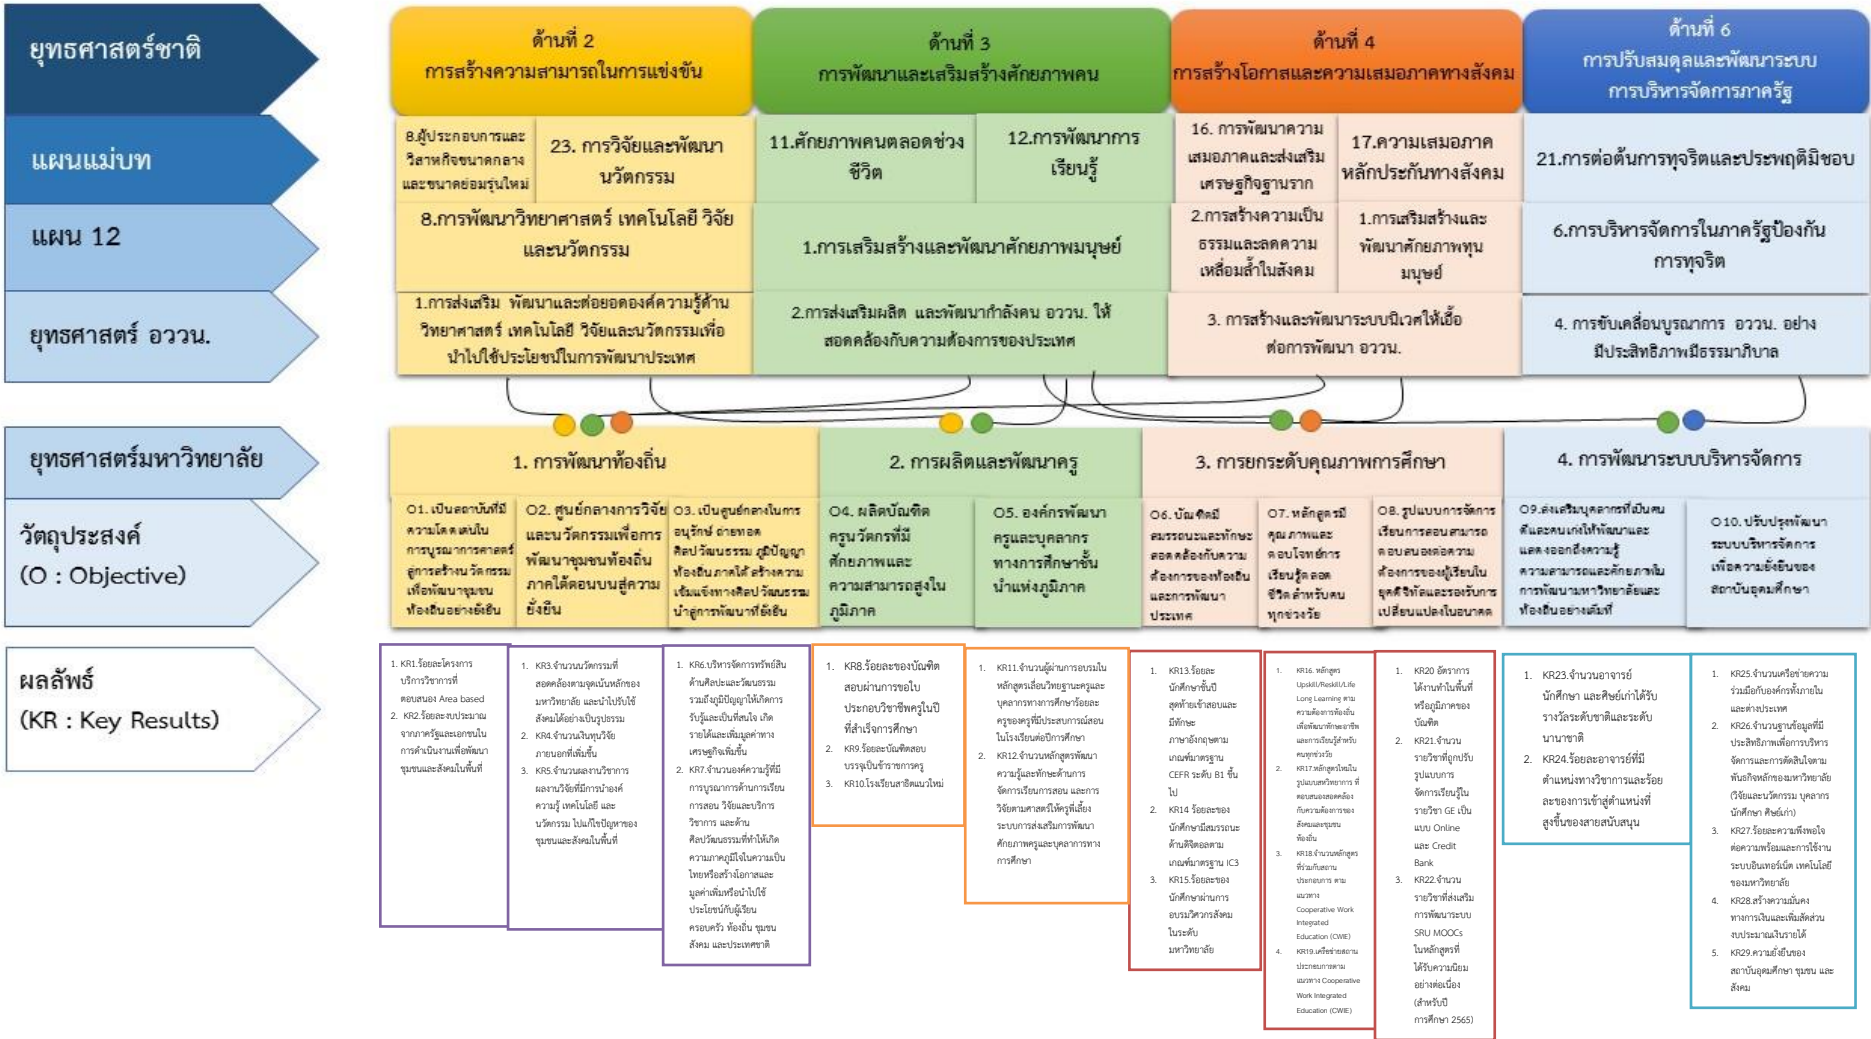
ยุทธศาสตร์ชาติ

แผนแม่บท

แผน 12

ยุทธศาสตร์ อววน.

ด้านที่ 2
การสร้างความสามารถในการแข่งขัน

ด้านที่ 3
การพัฒนาและเสริมสร้างศักยภาพคน

ด้านที่ 4
การสร้างโอกาสและความเสมอภาคทางสังคม

ด้านที่ 6
การปรับสมดุลและพัฒนาระบบการบริหารจัดการภาครัฐ

8.ผู้ประกอบการและวิสาหกิจขนาดกลางและขนาดย่อมรุ่นใหม่

23. การวิจัยและพัฒนานวัตกรรม

11.ศักยภาพคนตลอดช่วงชีวิต

12.การพัฒนาการเรียนรู้

16. การพัฒนาความเสมอภาคและส่งเสริมเศรษฐกิจฐานราก

17.ความเสมอภาคหลักประกันทางสังคม

21.การต่อต้านการทุจริตและประพฤติมิชอบ

8.การพัฒนาวิทยาศาสตร์ เทคโนโลยี วิจัย และนวัตกรรม

1.การเสริมสร้างและพัฒนาศักยภาพมนุษย์

2.การสร้างความเป็นธรรมและลดความเหลื่อมล้ำในสังคม

1.การเสริมสร้างและพัฒนาศักยภาพทุนมนุษย์

6.การบริหารจัดการในภาครัฐป้องกันการทุจริต

1.การส่งเสริม พัฒนาและต่อยอดองค์ความรู้ด้านวิทยาศาสตร์ เทคโนโลยี วิจัยและนวัตกรรมเพื่อนำไปใช้ประโยชน์ในการพัฒนาประเทศ

2.การส่งเสริมผลิต และพัฒนากำลังคน อววน. ให้สอดคล้องกับความต้องการของประเทศ

3. การสร้างและพัฒนาระบบนิเวศให้เอื้อต่อการพัฒนา อววน.

4. การขับเคลื่อนบูรณาการ อววน. อย่างมีประสิทธิภาพมีธรรมาภิบาล

ยุทธศาสตร์มหาวิทยาลัย

วัตถุประสงค์
(O : Objective)

ผลลัพธ์
(KR : Key Results)

1. การพัฒนาท้องถิ่น

2. การผลิตและพัฒนาครู

3. การยกระดับคุณภาพการศึกษา

4. การพัฒนาระบบบริหารจัดการ

O1. เป็นสถาบันที่มีความโดดเด่นในการบูรณาการศาสตร์สู่การสร้างนวัตกรรมเพื่อพัฒนาชุมชนท้องถิ่นอย่างยั่งยืน

O2. ศูนย์กลางการวิจัยและนวัตกรรมเพื่อการพัฒนาชุมชนท้องถิ่นภาคใต้ตอนบนสู่ความยั่งยืน

O3. เป็นศูนย์กลางในการอนุรักษ์ ถ่ายทอดศิลปวัฒนธรรม ภูมิปัญญาท้องถิ่นภาคใต้ สร้างความเข้มแข็งทางศิลปวัฒนธรรมนำสู่การพัฒนาที่ยั่งยืน

O4. ผลิตบัณฑิตครูนวัตกรที่มีศักยภาพและความสามารถสูงในภูมิภาค

O5. องค์กรพัฒนาครูและบุคลากรทางการศึกษาชั้นนำแห่งภูมิภาค

O6. บัณฑิตมีสมรรถนะและทักษะสอดคล้องกับความต้องการของท้องถิ่นและการพัฒนาประเทศ

O7. หลักสูตรมีคุณภาพและตอบโจทย์การเรียนรู้ตลอดชีวิตสำหรับทุกช่วงวัย

O8. รูปแบบการจัดการเรียนการสอนสามารถตอบสนองต่อความต้องการของผู้เรียนในยุคดิจิทัลและรองรับการเปลี่ยนแปลงในอนาคต

O9.ส่งเสริมบุคลากรที่มีคนดีและคนเก่งให้พัฒนาและแสดงออกถึงความรู้ความสามารถและศักยภาพในการพัฒนามหาวิทยาลัยและท้องถิ่นอย่างเต็มที่

O10. ปรับปรุงพัฒนาระบบบริหารจัดการเพื่อความยั่งยืนของสถาบันอุดมศึกษา

1. KR1.ร้อยละโครงการบริการวิชาการที่ตอบสนอง Area based
2. KR2.ร้อยละงบประมาณจากภาครัฐและเอกชนในการดำเนินงานเพื่อพัฒนาชุมชนและสังคมในพื้นที่

1. KR3.จำนวนนวัตกรรมที่สอดคล้องตามจุดเน้นหลักของมหาวิทยาลัย และนำไปรับใช้สังคมได้อย่างเป็นรูปธรรม
2. KR4.จำนวนเงินทุนวิจัยภายนอกที่เพิ่มขึ้น
3. KR5.จำนวนผลงานวิชาการ ผลงานวิจัยที่มีการนำองค์ความรู้ เทคโนโลยี และนวัตกรรม ไปแก้ไขปัญหาของชุมชนและสังคมในพื้นที่

1. KR6.บริหารจัดการทรัพย์สินด้านศิลปะและวัฒนธรรม รวมถึงภูมิปัญญาให้เกิดการรับรู้และเป็นที่สนใจ เกิดรายได้และเพิ่มมูลค่าทางเศรษฐกิจเพิ่มขึ้น
2. KR7.จำนวนองค์ความรู้ที่มีการบูรณาการด้านการเรียนการสอน วิจัยและบริการวิชาการ และด้านศิลปวัฒนธรรมที่ทำให้เกิดความภาคภูมิใจในความเป็นไทยหรือสร้างโอกาสและมูลค่าเพิ่มหรือนำไปใช้ประโยชน์กับผู้เรียน ครอบครัว ท้องถิ่น ชุมชน สังคม และประเทศชาติ

1. KR8.ร้อยละของบัณฑิตสอบผ่านการขอใบประกอบวิชาชีพครูในปีที่สำเร็จการศึกษา
2. KR9.ร้อยละบัณฑิตสอบบรรจุเป็นข้าราชการครู
3. KR10.โรงเรียนสาธิตแนวใหม่

1. KR11.จำนวนผู้ผ่านการอบรมในหลักสูตรเลื่อนวิทยฐานะครูและบุคลากรทางการศึกษาร้อยละครูของครูที่มีประสบการณ์สอนในโรงเรียนต่อปีการศึกษา
2. KR12.จำนวนหลักสูตรพัฒนาความรู้และทักษะด้านการจัดการเรียนการสอน และการวัดผลศาสตร์ให้ครูพี่เลี้ยง ระบบการส่งเสริมการพัฒนาศักยภาพครูและบุคลากรทางการศึกษา

1. KR13.ร้อยละนักศึกษาชั้นปีสุดท้ายสอบผ่านมีทักษะภาษาอังกฤษตามเกณฑ์มาตรฐาน CEFR ระดับ B1 ขึ้นไป
2. KR14 ร้อยละของนักศึกษามีสมรรถนะด้านดิจิตอลตามเกณฑ์มาตรฐาน IC3
3. KR15.ร้อยละของนักศึกษาผ่านการอบรมวิศวกรสังคมในระดับมหาวิทยาลัย

1. KR16. หลักสูตร Upskill/Reskill/Life Long Learning ตามความต้องการท้องถิ่นเพื่อพัฒนาทักษะอาชีพและการเรียนรู้สำหรับคนทุกช่วงวัย
2. KR17.หลักสูตรใหม่ในรูปแบบสหวิทยาการ ที่ตอบสนองต่อความต้องการของสังคมและชุมชนท้องถิ่น
3. KR18.จำนวนหลักสูตรที่ร่วมกับสถานประกอบการ ตามแนวทาง Cooperative Work Integrated Education (CWIE)
4. KR19.เครือข่ายสถานประกอบการตามแนวทาง Cooperative Work Integrated Education (CWIE)

1. KR20 อัตราการได้งานทำในพื้นที่หรือภูมิภาคของบัณฑิต
2. KR21.จำนวนรายวิชาที่ถูกปรับรูปแบบการจัดการเรียนรู้ในรายวิชา GE เป็นแบบ Online และ Credit Bank
3. KR22.จำนวนรายวิชาที่ส่งเสริมการพัฒนาระบบ SRU MOOCs ในหลักสูตรที่ได้รับความนิยมอย่างต่อเนื่อง (สำหรับปีการศึกษา 2565)

1. KR23.จำนวนอาจารย์ นักศึกษา และศิษย์เก่าได้รับรางวัลระดับชาติและระดับนานาชาติ
2. KR24.ร้อยละอาจารย์ที่มีตำแหน่งทางวิชาการและร้อยละของการเข้าสู่ตำแหน่งที่สูงขึ้นของสายสนับสนุน

1. KR25.จำนวนเครือข่ายความร่วมมือกับองค์กรทั้งภายในและต่างประเทศ
2. KR26.จำนวนฐานข้อมูลที่มีประสิทธิภาพเพื่อการบริหารจัดการและการตัดสินใจตามพันธกิจหลักของมหาวิทยาลัย (วิจัยและนวัตกรรม บุคลากร นักศึกษา ศิษย์เก่า)
3. KR27.ร้อยละความพึงพอใจต่อความพร้อมและการใช้งานระบบอินเทอร์เน็ต เทคโนโลยีของมหาวิทยาลัย
4. KR28.สร้างความมั่นคงทางการเงินและเพิ่มสัดส่วนงบประมาณเงินรายได้
5. KR29.ความยั่งยืนของสถาบันอุดมศึกษา ชุมชน และสังคม